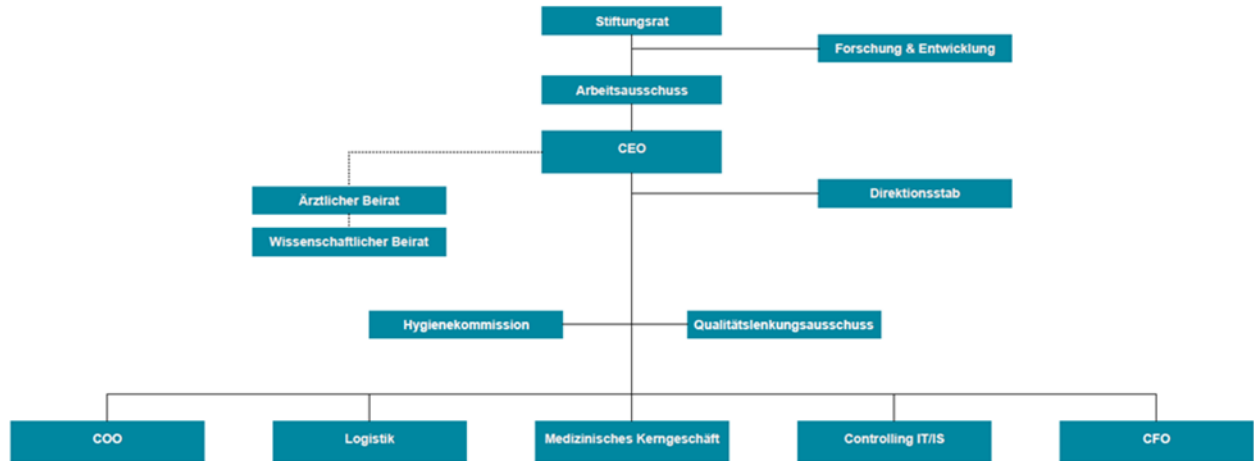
Stiftungsrat

Forschung & Entwicklung

Arbeitsausschuss

CEO

Ärztlicher Beirat

Wissenschaftlicher Beirat

Direktionsstab

Hygienekommission

Qualitätslenkungsausschuss

COO

Logistik

Medizinisches Kerngeschäft

Controlling IT/IS

CFO